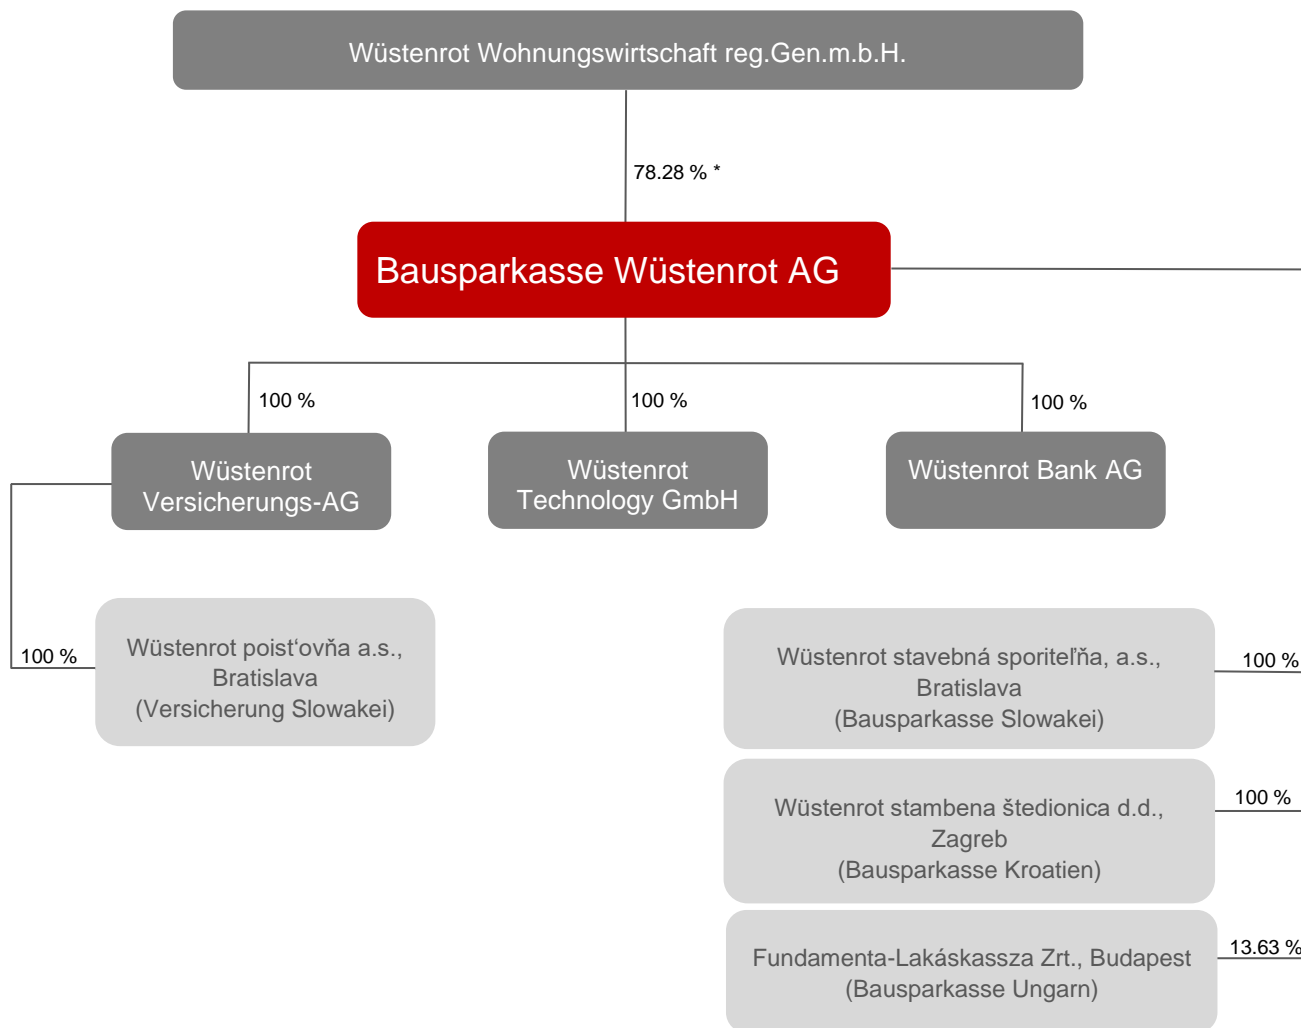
Wüstenrot Wohnungswirtschaft reg.Gen.m.b.H.

78.28 % *

Bausparkasse Wüstenrot AG

100 %

100 %

100 %

Wüstenrot Versicherungs-AG

Wüstenrot Technology GmbH

Wüstenrot Bank AG

100 %

Wüstenrot poist‘ovňa a.s., Bratislava (Versicherung Slowakei)

Wüstenrot stavebná sporiteľňa, a.s., Bratislava (Bausparkasse Slowakei)

100 %

Wüstenrot stambena štedionica d.d., Zagreb (Bausparkasse Kroatien)

100 %

Fundamenta-Lakáskassza Zrt., Budapest (Bausparkasse Ungarn)

13.63 %